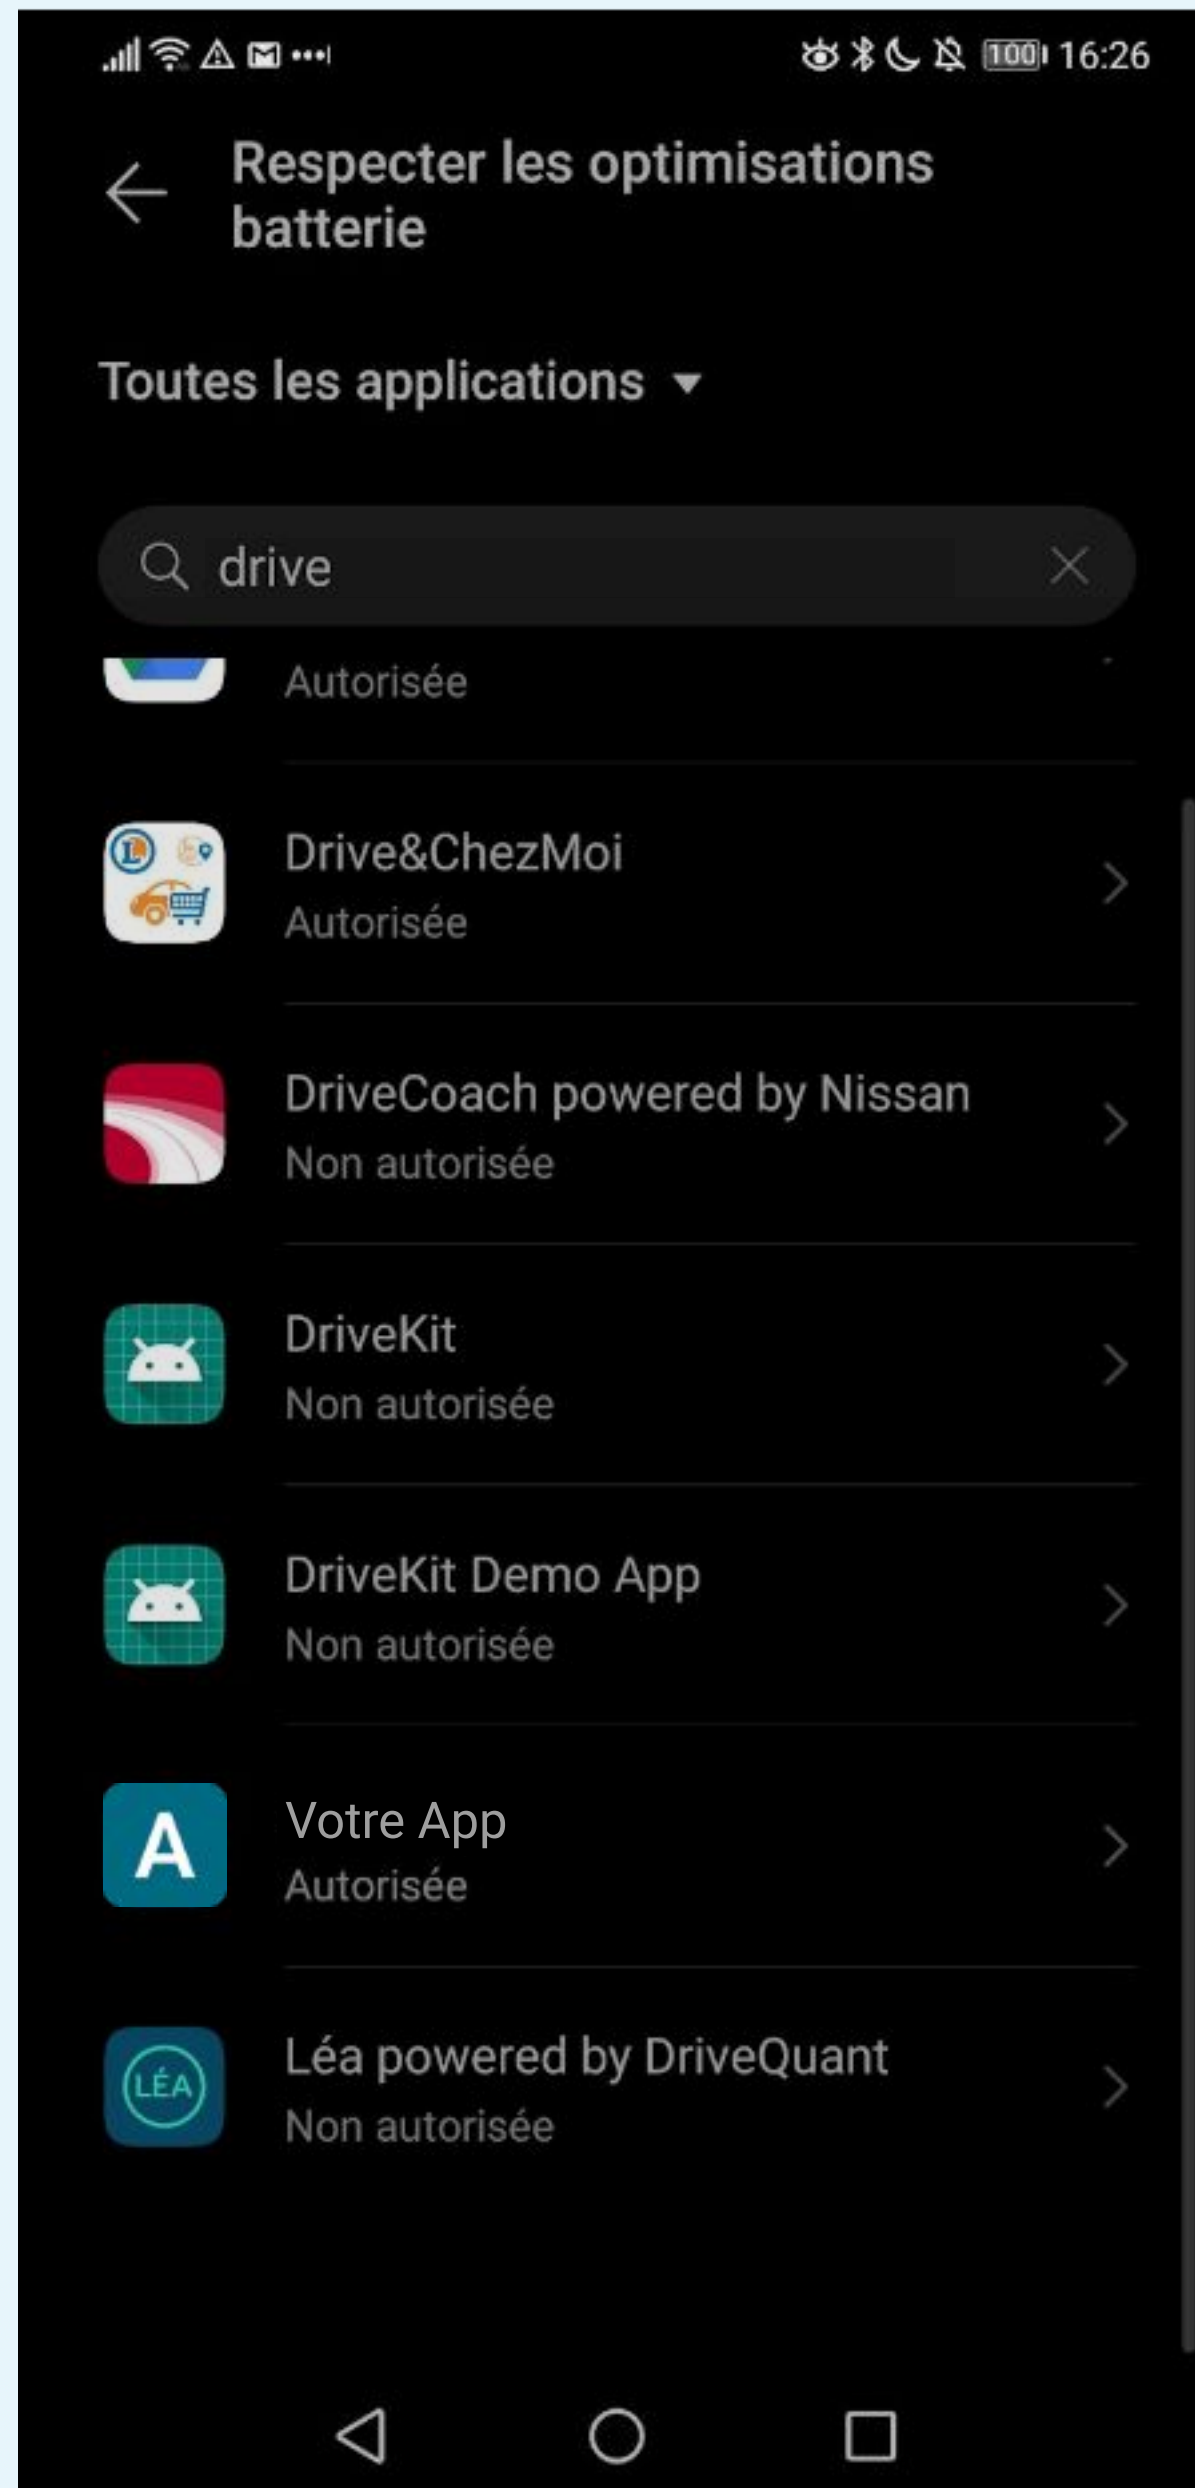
100 16:26

Respecter les optimisations batterie

Toutes les applications

drive

Autorisée

Drive&ChezMoi
Autorisée

DriveCoach powered by Nissan
Non autorisée

DriveKit
Non autorisée

DriveKit Demo App
Non autorisée

A

Votre App
Autorisée

LÉA

Léa powered by DriveQuant
Non autorisée